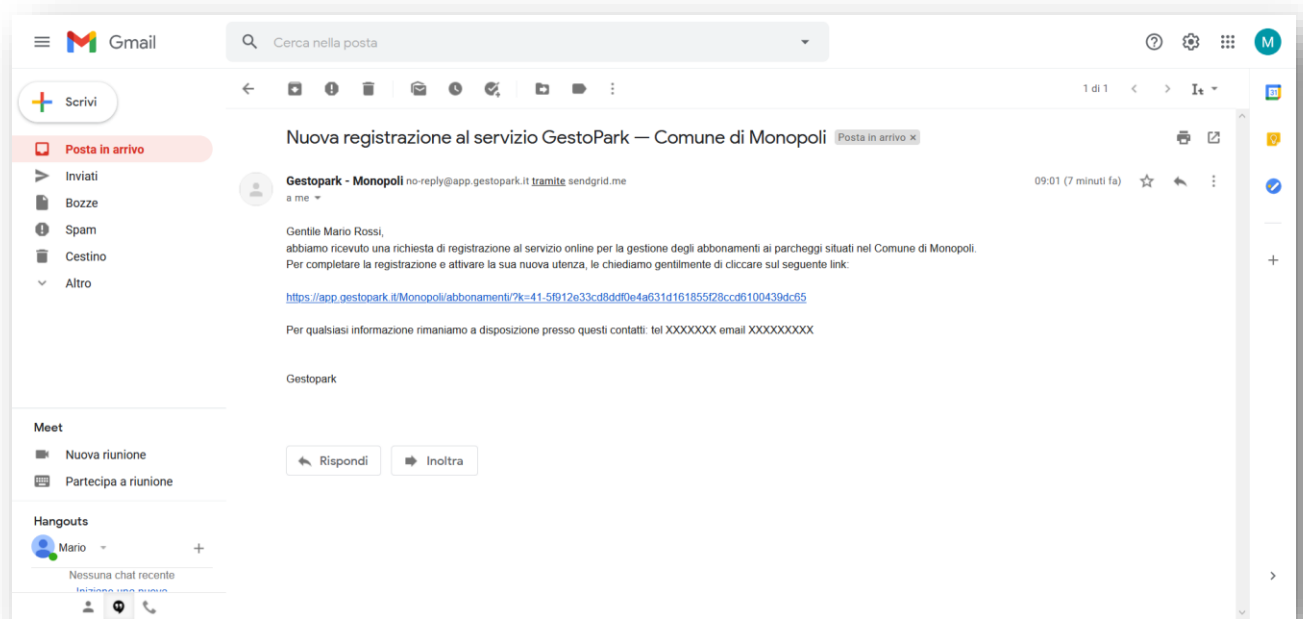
Gmail

Cerca nella posta

M

Scrivi

Posta in arrivo
Inviati
Bozze
Spam
Cestino
Altro

1 di 1

Nuova registrazione al servizio GestoPark — Comune di Monopoli Posta in arrivo ×

Gestopark - Monopoli no-reply@app.gestopark.it tramite sendgrid.me
a me

09:01 (7 minuti fa)

Gentile Mario Rossi,
abbiamo ricevuto una richiesta di registrazione al servizio online per la gestione degli abbonamenti ai parcheggi situati nel Comune di Monopoli.
Per completare la registrazione e attivare la sua nuova utenza, le chiediamo gentilmente di cliccare sul seguente link:

https://app.gestopark.it/Monopoli/abbonamenti/?k=41-5f912e33cd8ddf0e4a631d161855f28ccd6100439dc65

Per qualsiasi informazione rimaniamo a disposizione presso questi contatti: tel XXXXXXX email XXXXXXXXX

Gestopark

Rispondi
Inoltra

Meet
Nuova riunione
Partecipa a riunione

Hangouts
Mario
Nessuna chat recente
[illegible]